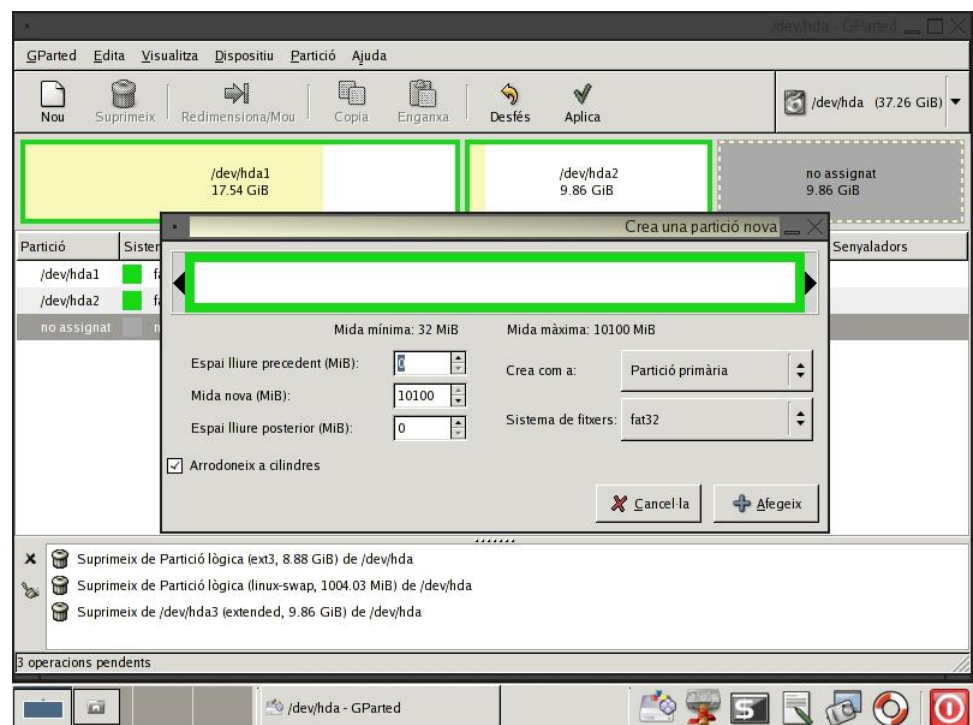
/dev/hda - GParted

GParted Edita Visualitza Dispositiu Partició Ajuda

Nou Suprimeix Redimensiona/Mou Copia Enganxa Desfés Aplica

/dev/hda (37.26 GiB)

/dev/hda1
17.54 GiB

/dev/hda2
9.86 GiB

no assignat
9.86 GiB

Partició Sister Senyaladors
/dev/hda1 fa
/dev/hda2 fa
no assignat n

Crea una partició nova

Mida mínima: 32 MiB Mida màxima: 10100 MiB

Espai lliure precedent (MiB): 0
Mida nova (MiB): 10100
Espai lliure posterior (MiB): 0

Crea com a: Partició primària
Sistema de fitxers: fat32

Arrodoneix a cilindres

Cancel·la Afegeix

Suprimeix de Partició lògica (ext3, 8.88 GiB) de /dev/hda
Suprimeix de Partició lògica (linux-swap, 1004.03 MiB) de /dev/hda
Suprimeix de /dev/hda3 (extended, 9.86 GiB) de /dev/hda

3 operacions pendents

/dev/hda - GParted